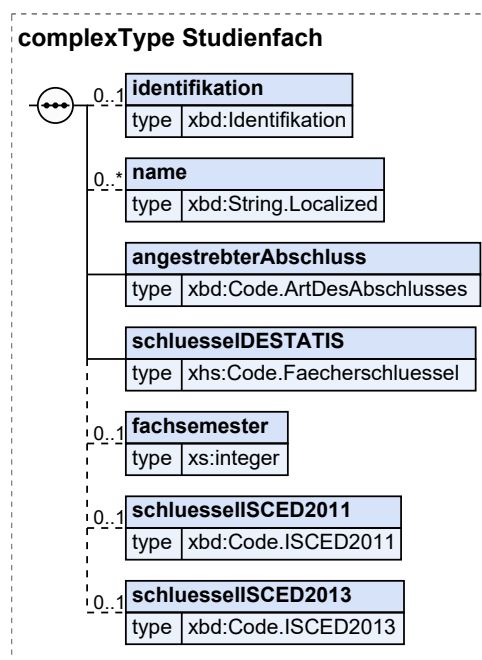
complexType Studienfach

0..1 identifikation
type xbd:Identifikation

0..* name
type xbd:String.Localized

angestrebterAbschluss
type xbd:Code.ArtDesAbschlusses

schluesselDESTATIS
type xhs:Code.Faecherschluessel

0..1 fachsemester
type xs:integer

0..1 schluesselISCED2011
type xbd:Code.ISCED2011

0..1 schluesselISCED2013
type xbd:Code.ISCED2013